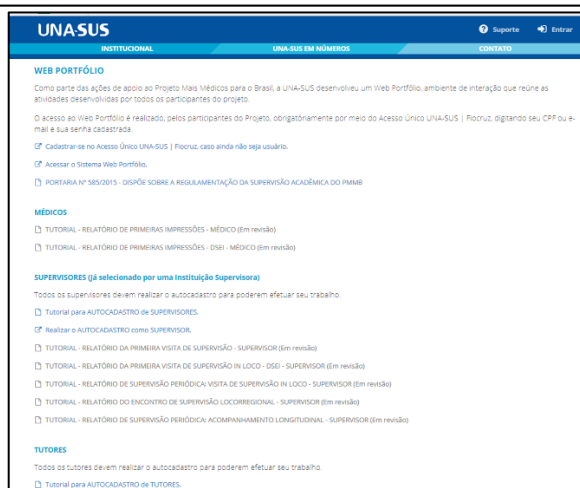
UNA-SUS

Suporte Entrar

INSTITUCIONAL UNA-SUS EM NÚMEROS CONTATO

WEB PORTFÓLIO

Como parte das ações de apoio ao Projeto Mais Médicos para o Brasil, a UNA-SUS desenvolveu um Web Portfólio, ambiente de interação que reúne as atividades desenvolvidas por todos os participantes do projeto.

O acesso ao Web Portfólio é realizado, pelos participantes do Projeto, obrigatoriamente por meio do Acesso Único UNA-SUS | Fiocruz, digitando seu CPF ou e-mail e sua senha cadastrada.

Cadastrar-se no Acesso Único UNA-SUS | Fiocruz, caso ainda não seja usuário.

Acessar o Sistema Web Portfólio.

PORTARIA Nº 585/2015 - DISPÕE SOBRE A REGULAMENTAÇÃO DA SUPERVISÃO ACADÊMICA DO PMMB

MÉDICOS

TUTORIAL - RELATÓRIO DE PRIMEIRAS IMPRESSÕES - MÉDICO (Em revisão)

TUTORIAL - RELATÓRIO DE PRIMEIRAS IMPRESSÕES - DSEI - MÉDICO (Em revisão)

SUPERVISORES (Já selecionado por uma Instituição Supervisora)

Todos os supervisores devem realizar o autocadastro para poderem efetuar seu trabalho.

Tutorial para AUTOCADASTRO de SUPERVISORES.

Realizar o AUTOCADASTRO como SUPERVISOR.

TUTORIAL - RELATÓRIO DA PRIMEIRA VISITA DE SUPERVISÃO - SUPERVISOR (Em revisão)

TUTORIAL - RELATÓRIO DA PRIMEIRA VISITA DE SUPERVISÃO IN LOCO - DSEI - SUPERVISOR (Em revisão)

TUTORIAL - RELATÓRIO DE SUPERVISÃO PERIÓDICA: VISITA DE SUPERVISÃO IN LOCO - SUPERVISOR (Em revisão)

TUTORIAL - RELATÓRIO DO ENCONTRO DE SUPERVISÃO LOCORREGIONAL - SUPERVISOR (Em revisão)

TUTORIAL - RELATÓRIO DE SUPERVISÃO PERIÓDICA: ACOMPANHAMENTO LONGITUDINAL - SUPERVISOR (Em revisão)

TUTORES

Todos os tutores devem realizar o autocadastro para poderem efetuar seu trabalho.

Tutorial para AUTOCADASTRO de TUTORES.